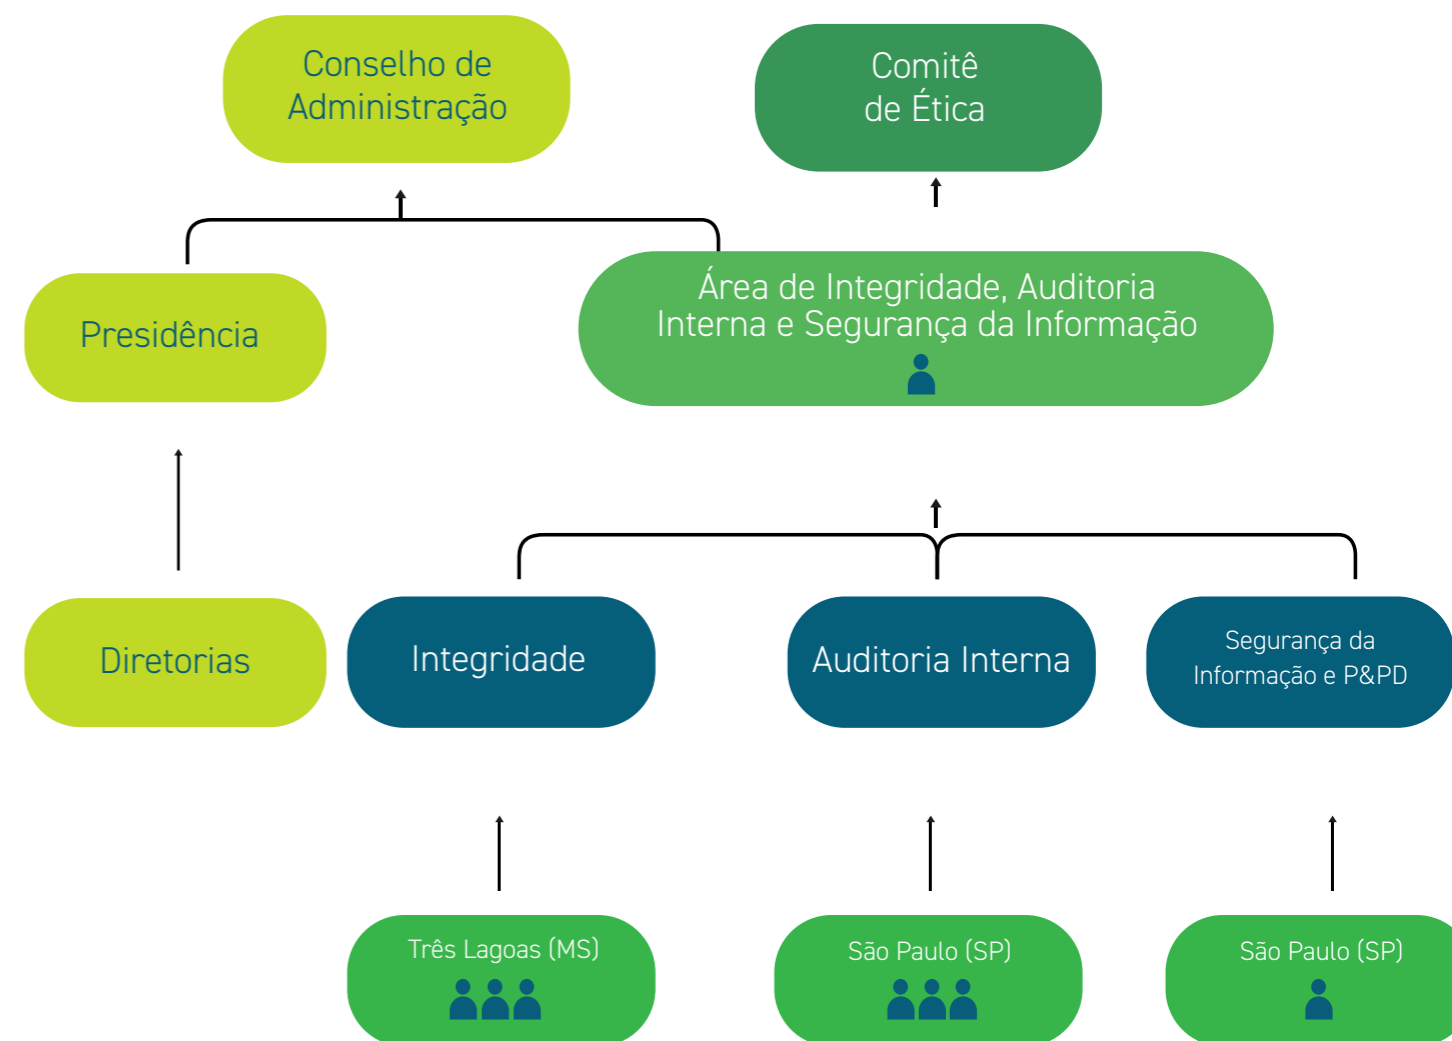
Conselho de Administração

Comitê de Ética

Presidência

Área de Integridade, Auditoria Interna e Segurança da Informação

Diretorias

Integridade

Auditoria Interna

Segurança da Informação e P&PD

Três Lagoas (MS)

São Paulo (SP)

São Paulo (SP)